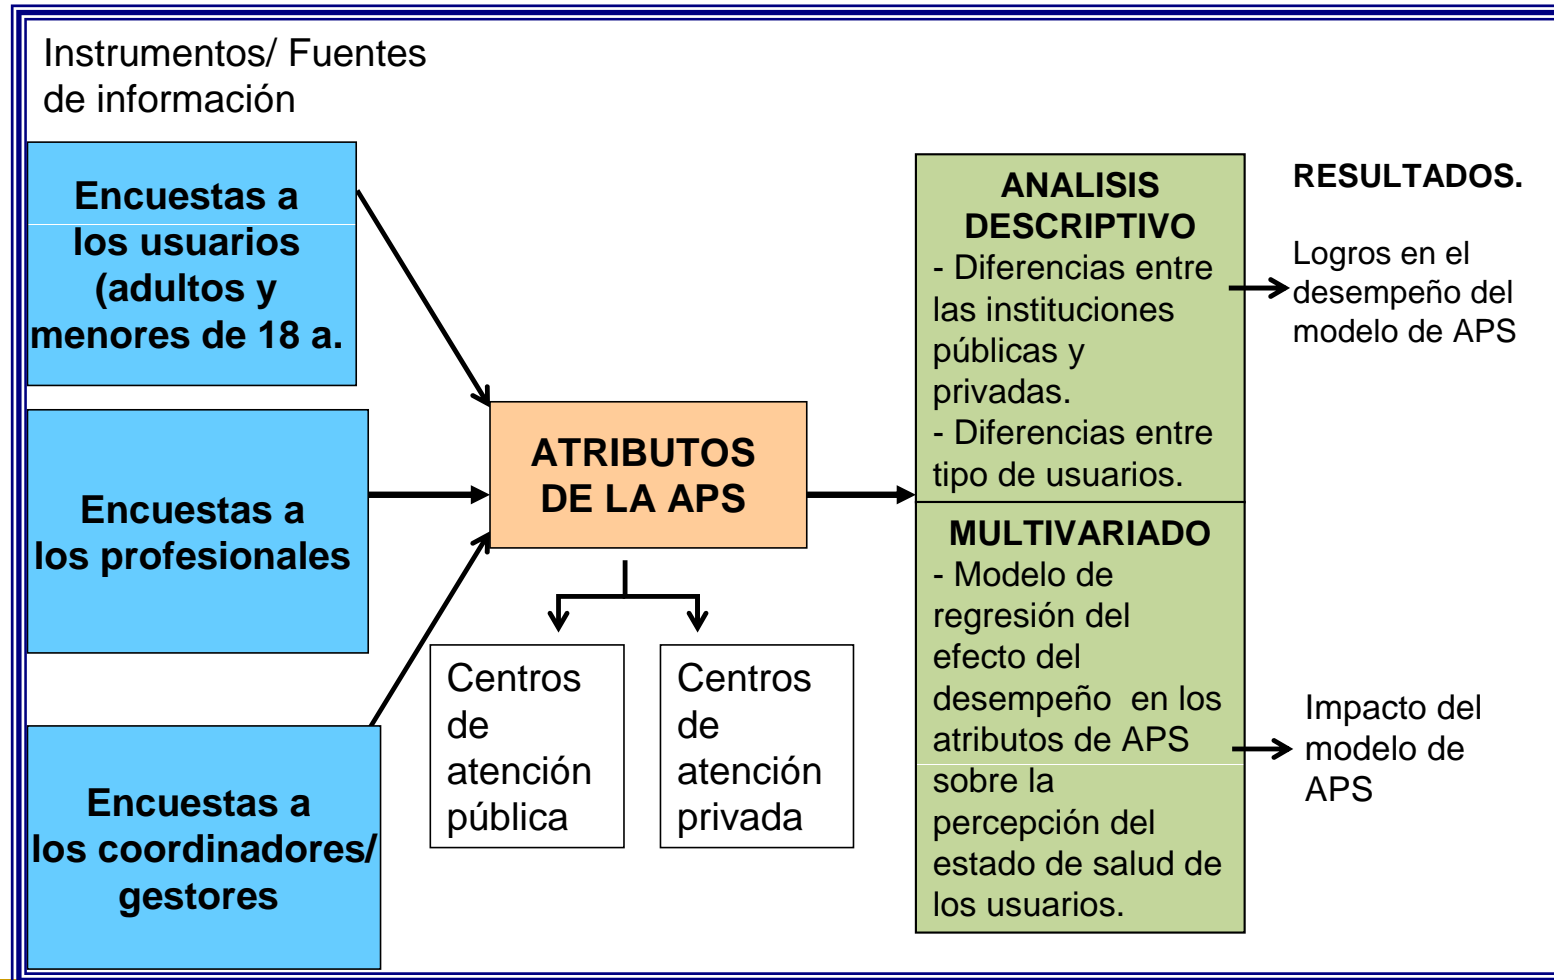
Instrumentos/ Fuentes de información

Encuestas a los usuarios (adultos y menores de 18 a.

Encuestas a los profesionales

Encuestas a los coordinadores/ gestores

ATRIBUTOS DE LA APS

Centros de atención pública

Centros de atención privada

ANALISIS DESCRIPTIVO
- Diferencias entre las instituciones públicas y privadas.
- Diferencias entre tipo de usuarios.

MULTIVARIADO
- Modelo de regresión del efecto del desempeño en los atributos de APS sobre la percepción del estado de salud de los usuarios.

RESULTADOS.

Logros en el desempeño del modelo de APS

Impacto del modelo de APS